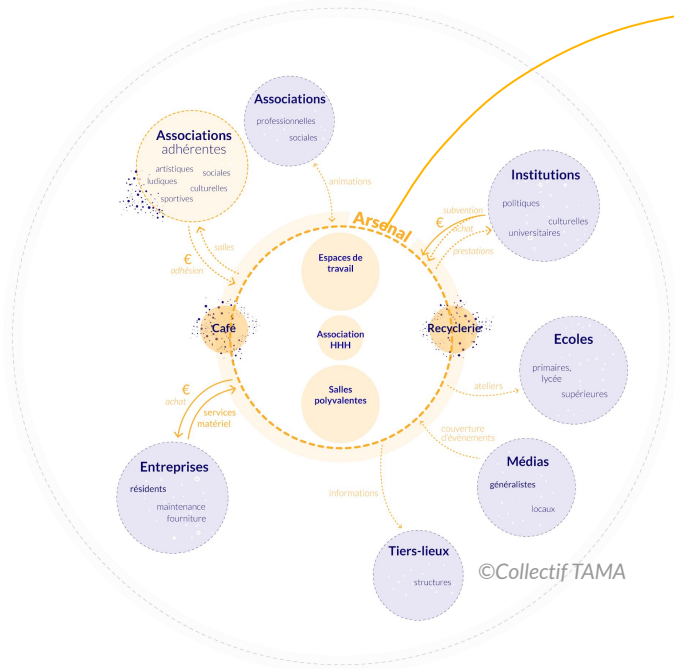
Associations
professionnelles
sociales

Associations adhérentes
artistiques
ludiques
sociales
culturelles
sportives

Institutions
politiques
culturelles
universitaires

animations

Arsenal

€
subvention
achat
prestations

€
salles
adhésion

Espaces de travail

Café

Association HHH

Recyclerie

Salles polyvalentes

Ecoles
primaires, lycée
supérieures

ateliers

€
achat
services
matériel

couverture d'événements

Médias
généralistes
locaux

Entreprises
résidents
maintenance
fourniture

informations

Tiers-lieux
structures

©Collectif TAMA